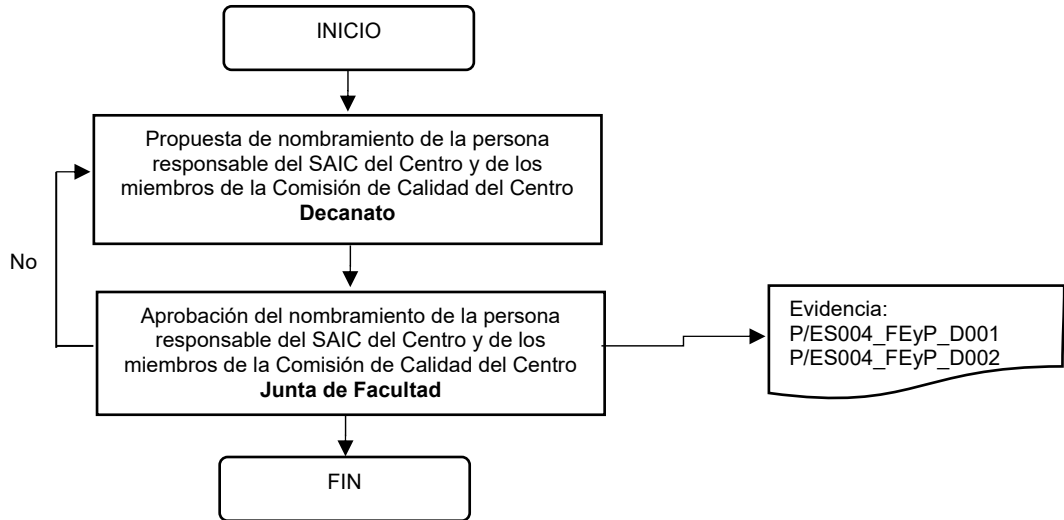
INICIO

Propuesta de nombramiento de la persona responsable del SAIC del Centro y de los miembros de la Comisión de Calidad del Centro
**Decanato**

No

Aprobación del nombramiento de la persona responsable del SAIC del Centro y de los miembros de la Comisión de Calidad del Centro
**Junta de Facultad**

Evidencia:
P/ES004_FEyP_D001
P/ES004_FEyP_D002

FIN